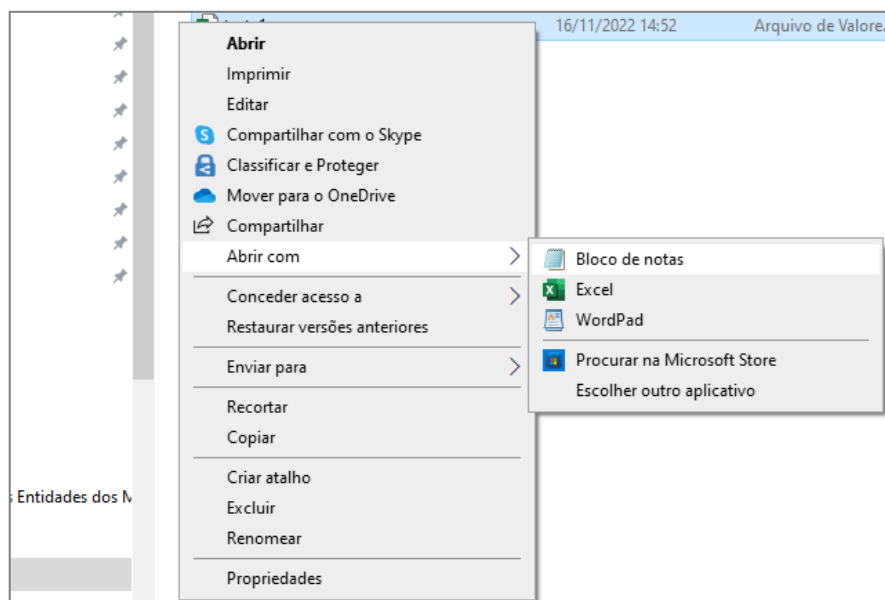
16/11/2022 14:52
Arquivo de Valore

Abrir
Imprimir
Editar
Compartilhar com o Skype
Classificar e Proteger
Mover para o OneDrive
Compartilhar
Abrir com
Conceder acesso a
Restaurar versões anteriores
Enviar para
Recortar
Copiar
Criar atalho
Excluir
Renomear
Propriedades

Bloco de notas
Excel
WordPad
Procurar na Microsoft Store
Escolher outro aplicativo

Entidades dos M